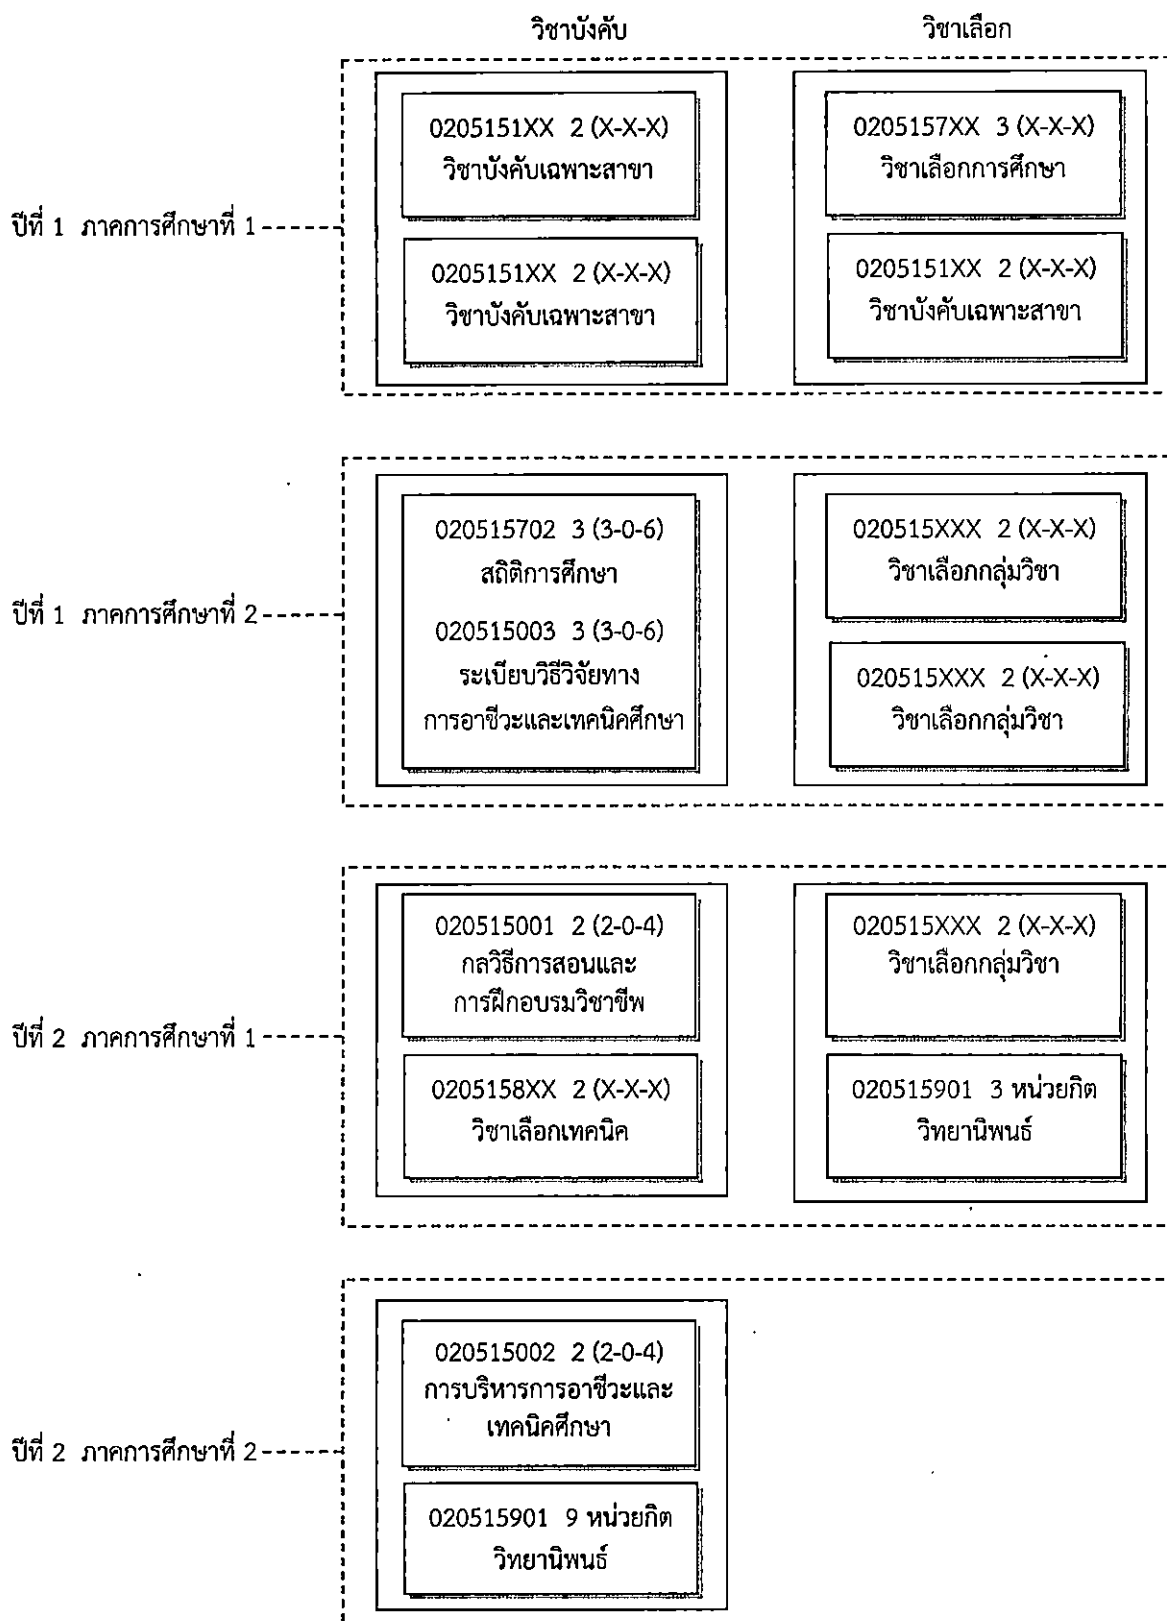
วิชาบังคับ

วิชาเลือก

ปีที่ 1 ภาคการศึกษาที่ 1

0205151XX 2 (X-X-X)
วิชาบังคับเฉพาะสาขา

0205151XX 2 (X-X-X)
วิชาบังคับเฉพาะสาขา

0205157XX 3 (X-X-X)
วิชาเลือกการศึกษา

0205151XX 2 (X-X-X)
วิชาบังคับเฉพาะสาขา

ปีที่ 1 ภาคการศึกษาที่ 2

020515702 3 (3-0-6)
สถิติการศึกษา
020515003 3 (3-0-6)
ระเบียบวิธีวิจัยทางการอาชีวะและเทคนิคศึกษา

020515XXX 2 (X-X-X)
วิชาเลือกกลุ่มวิชา

020515XXX 2 (X-X-X)
วิชาเลือกกลุ่มวิชา

ปีที่ 2 ภาคการศึกษาที่ 1

020515001 2 (2-0-4)
กลวิธีการสอนและการฝึกอบรมวิชาชีพ

0205158XX 2 (X-X-X)
วิชาเลือกเทคนิค

020515XXX 2 (X-X-X)
วิชาเลือกกลุ่มวิชา

020515901 3 หน่วยกิต
วิทยานิพนธ์

ปีที่ 2 ภาคการศึกษาที่ 2

020515002 2 (2-0-4)
การบริหารการอาชีวะและเทคนิคศึกษา

020515901 9 หน่วยกิต
วิทยานิพนธ์